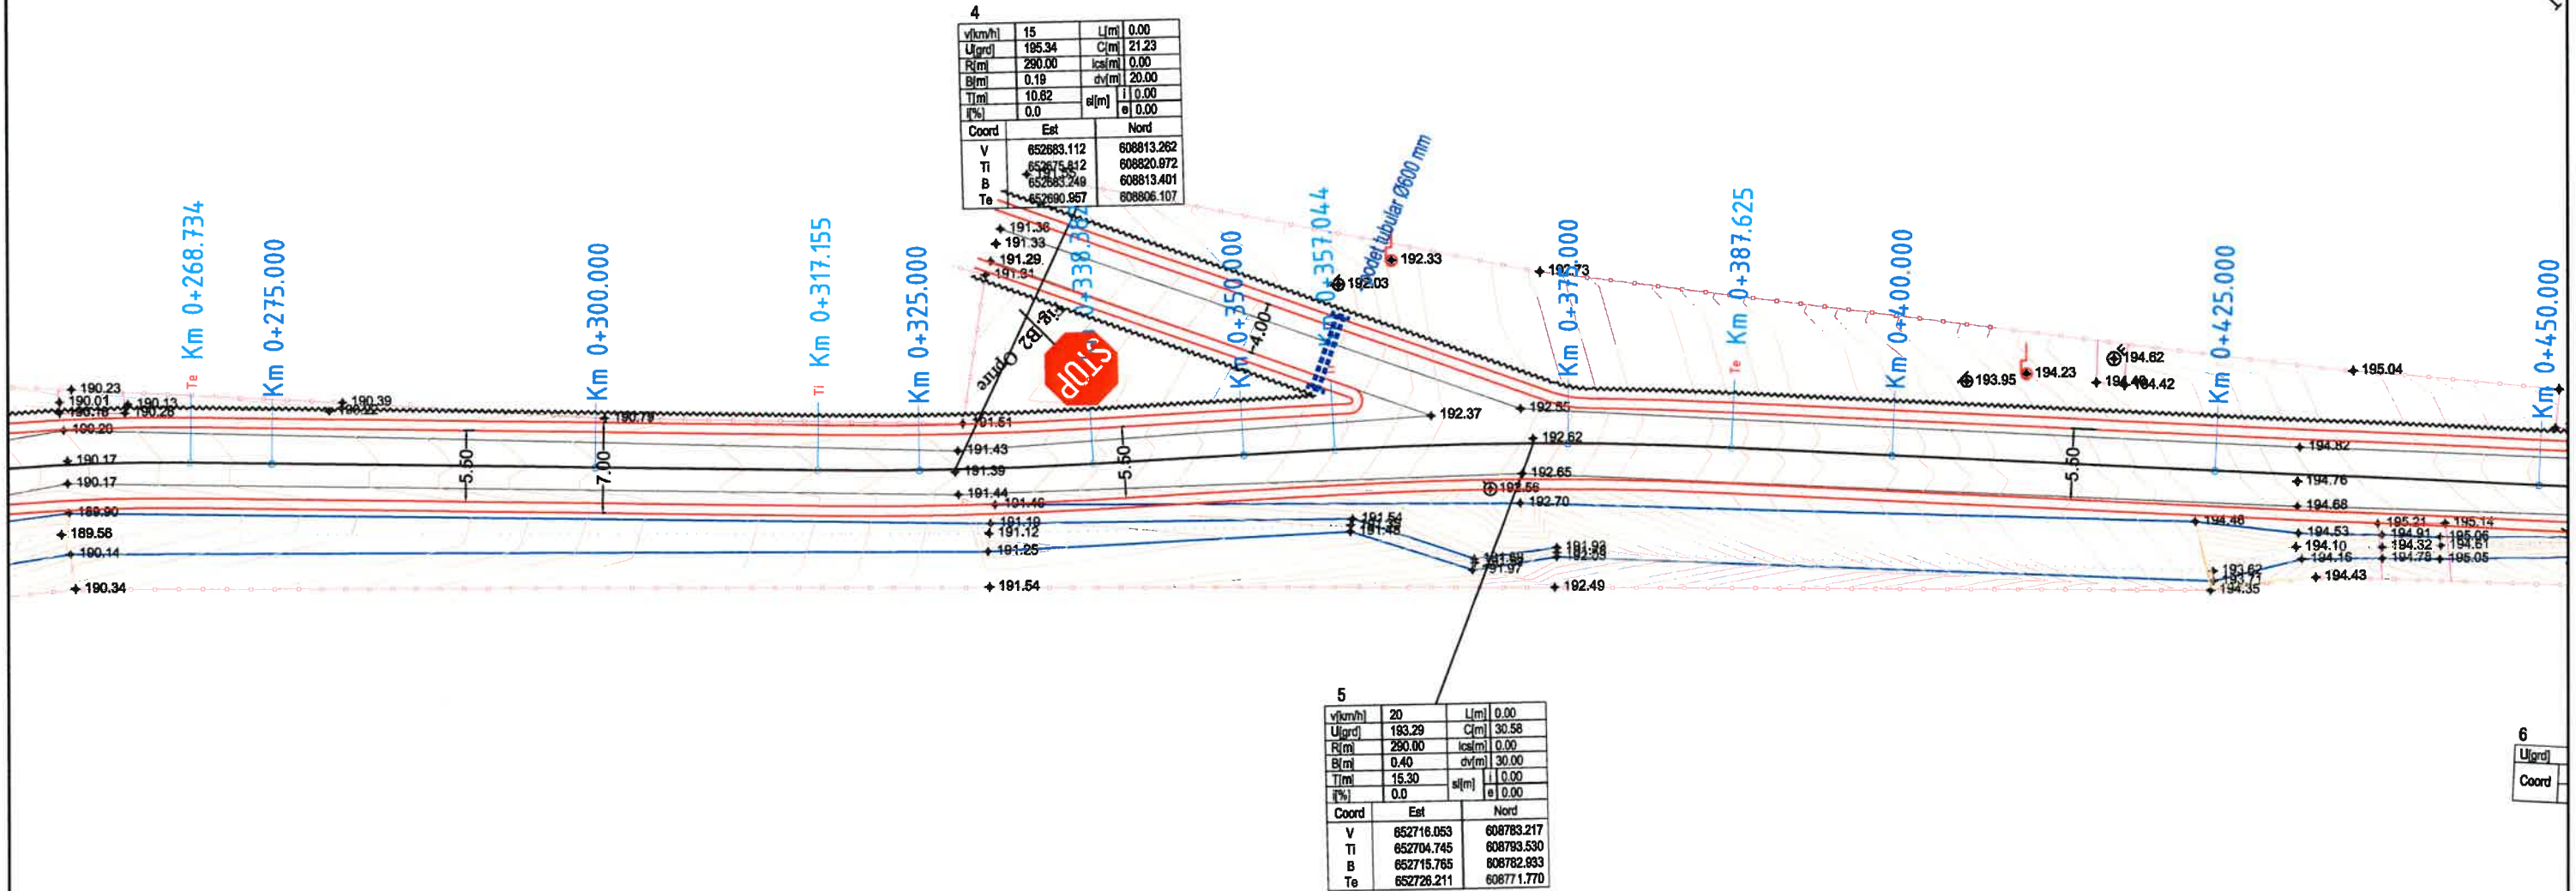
4

| v[km/h] | 15 | L[m] | 0.00 |
|---|---|---|---|
| U[grd] | 195.34 | C[m] | 21.23 |
| R[m] | 290.00 | ics[m] | 0.00 |
| B[m] | 0.19 | dv[m] | 20.00 |
| T[m] | 10.62 | sl[m] i | 0.00 |
| i[%] | 0.0 | e | 0.00 |

| Coord | Est | Nord |
|---|---|---|
| V | 652683.112 | 608813.262 |
| Ti | 652675.812 | 608820.972 |
| B | 652683.249 | 608813.401 |
| Te | 652690.957 | 608806.107 |

Km 0+268.734
Km 0+275.000
Km 0+300.000
Km 0+317.155
Km 0+325.000
Km 0+338.3
Km 0+350.000
Km 0+357.044
Km 0+375.000
Km 0+387.625
Km 0+400.000
Km 0+425.000
Km 0+450.000

Te Ti Te

podet tubular Ø600 mm
STOP
Oprire B2

190.23 190.01 190.18 190.13 190.28 190.39 190.22 190.79 190.20 190.17 190.17 189.90 189.56 190.14 190.34
191.36 191.33 191.29 191.31 191.61 191.43 191.39 191.44 191.46 191.10 191.12 191.25 191.54
192.33 192.03 192.73 192.37 192.55 192.62 192.65 192.56 192.70 191.54 191.48 191.69 191.97 191.93 191.93 192.49
193.95 194.23 194.62 194.40 194.42 195.04 194.82 194.76 194.68 194.46 194.53 194.10 194.16 193.62 193.71 194.35 194.43 195.21 195.14 194.91 195.06 194.32 194.81 194.78 195.05

-4.00- 5.50 7.00 5.50 5.50

5

| v[km/h] | 20 | L[m] | 0.00 |
|---|---|---|---|
| U[grd] | 193.29 | C[m] | 30.58 |
| R[m] | 290.00 | ics[m] | 0.00 |
| B[m] | 0.40 | dv[m] | 30.00 |
| T[m] | 15.30 | sl[m] i | 0.00 |
| i[%] | 0.0 | e | 0.00 |

| Coord | Est | Nord |
|---|---|---|
| V | 652716.053 | 608783.217 |
| Ti | 652704.745 | 608793.530 |
| B | 652715.765 | 608782.933 |
| Te | 652726.211 | 608771.770 |

6
U[grd]
Coord